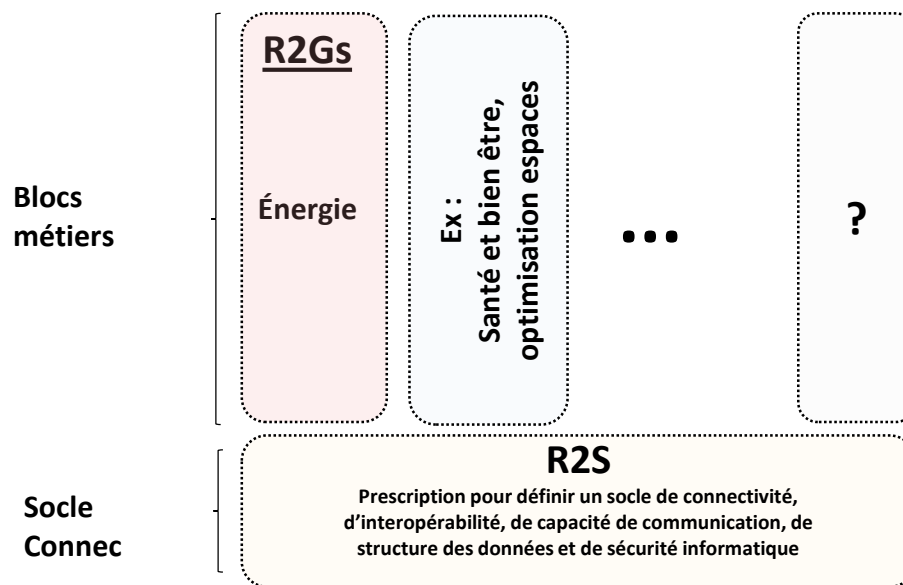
Blocs métiers

R2Gs

Énergie

Ex :
Santé et bien être, optimisation espaces

...

?

Socle Connec

R2S

Prescription pour définir un socle de connectivité, d'interopérabilité, de capacité de communication, de structure des données et de sécurité informatique